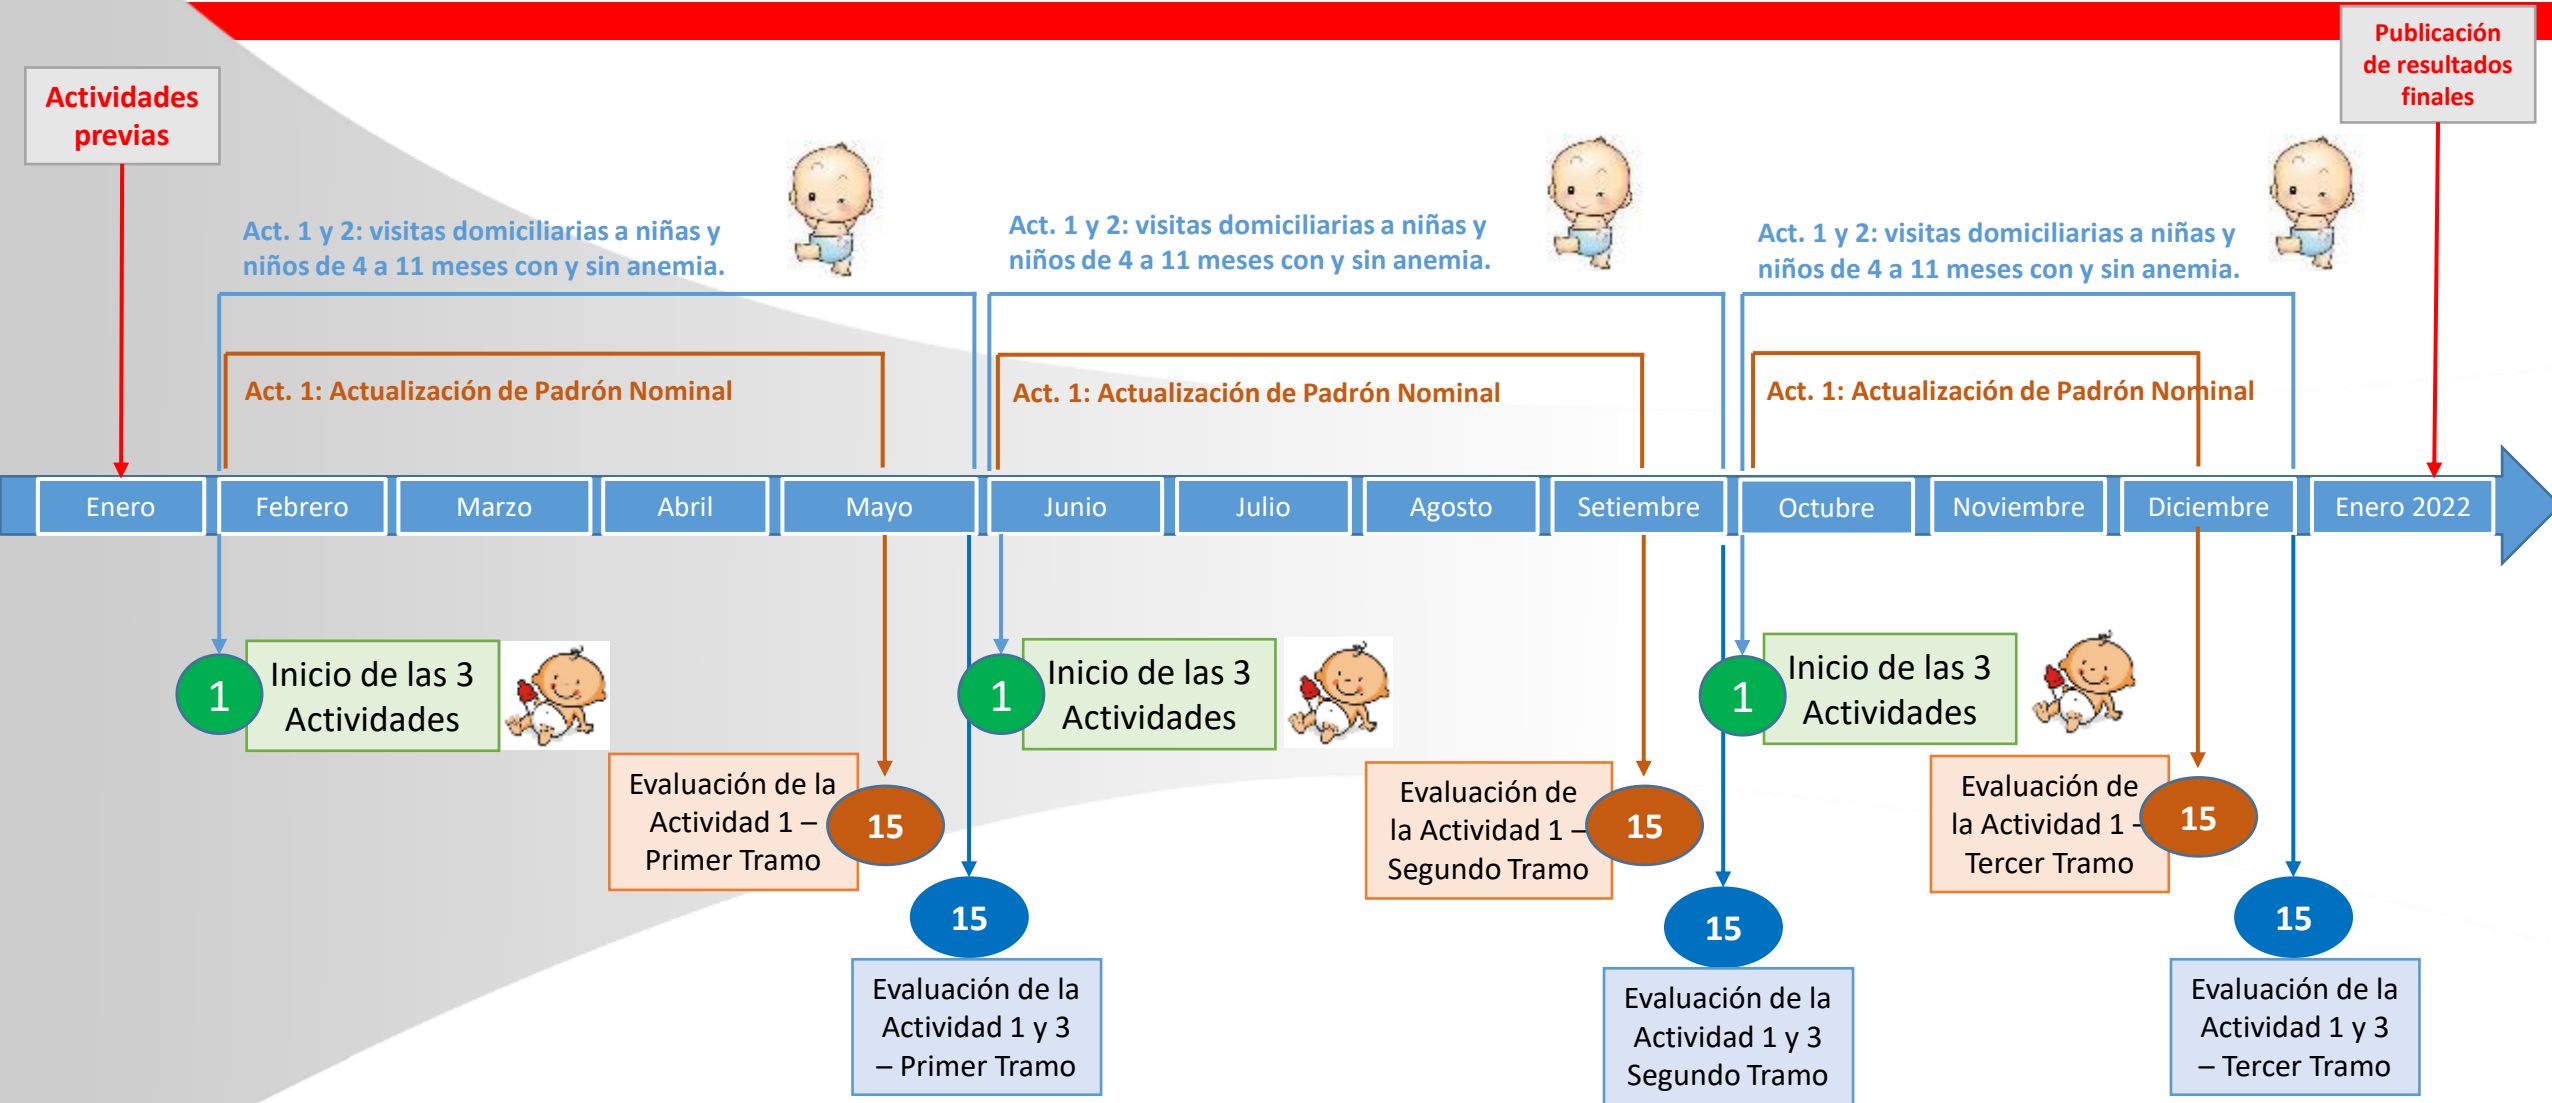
Actividades previas

Publicación de resultados finales

Act. 1 y 2: visitas domiciliarias a niñas y niños de 4 a 11 meses con y sin anemia.

Act. 1 y 2: visitas domiciliarias a niñas y niños de 4 a 11 meses con y sin anemia.

Act. 1 y 2: visitas domiciliarias a niñas y niños de 4 a 11 meses con y sin anemia.

Act. 1: Actualización de Padrón Nominal

Act. 1: Actualización de Padrón Nominal

Act. 1: Actualización de Padrón Nominal

Enero | Febrero | Marzo | Abril | Mayo | Junio | Julio | Agosto | Setiembre | Octubre | Noviembre | Diciembre | Enero 2022

1 Inicio de las 3 Actividades

1 Inicio de las 3 Actividades

1 Inicio de las 3 Actividades

Evaluación de la Actividad 1 – Primer Tramo 15

15 Evaluación de la Actividad 1 y 3 – Primer Tramo

Evaluación de la Actividad 1 – Segundo Tramo 15

15 Evaluación de la Actividad 1 y 3 Segundo Tramo

Evaluación de la Actividad 1 – Tercer Tramo 15

15 Evaluación de la Actividad 1 y 3 – Tercer Tramo